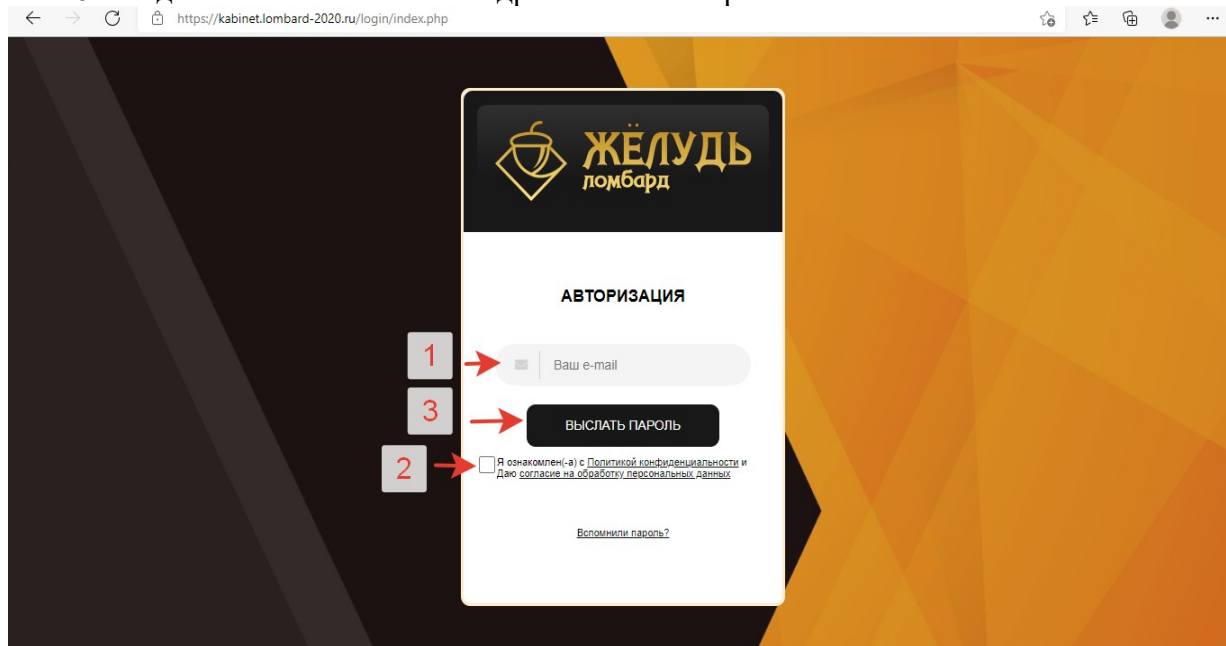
https://kabinet.lombard-2020.ru/login/index.php

ЖЁЛУДЬ ломбард

АВТОРИЗАЦИЯ

1

Ваш e-mail

3

ВЫСЛАТЬ ПАРОЛЬ

2

Я ознакомлен(-а) с Политикой конфиденциальности и Даю согласие на обработку персональных данных

Вспомнили пароль?